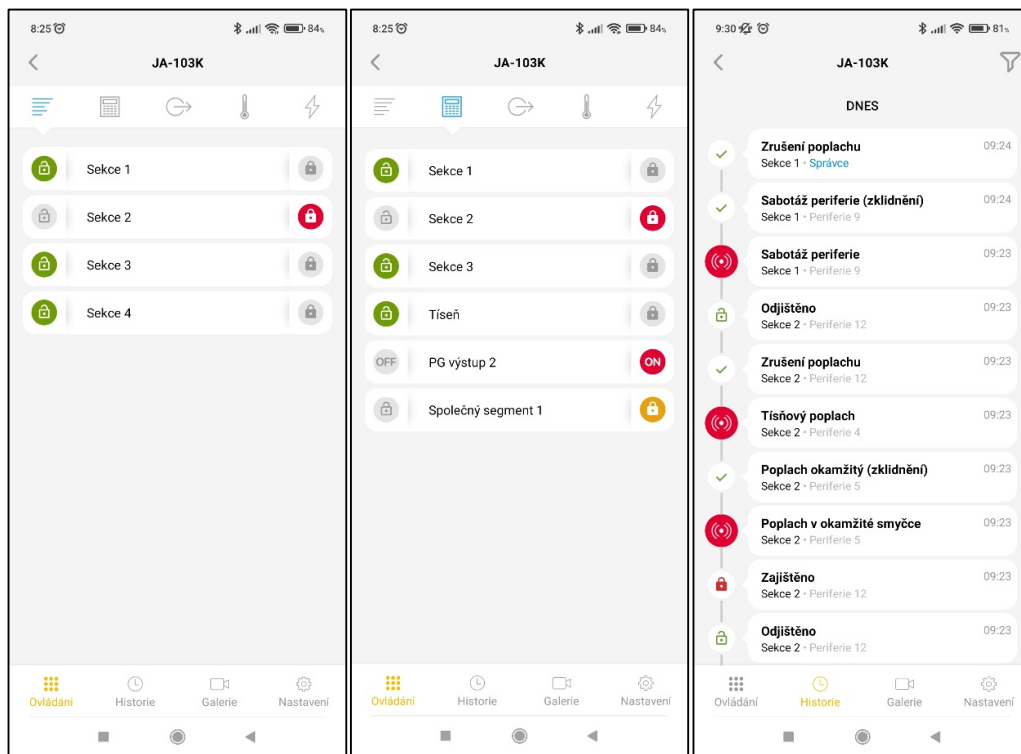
8:25 84%

JA-103K

Sekce 1

Sekce 2

Sekce 3

Sekce 4

Ovládání Historie Galerie Nastavení

8:25 84%

JA-103K

Sekce 1

Sekce 2

Sekce 3

Tíseň

OFF PG výstup 2 ON

Společný segment 1

Ovládání Historie Galerie Nastavení

9:30 81%

JA-103K

DNES

Zrušení poplachu 09:24
Sekce 1 • Správce

Sabotáž periferie (zklidnění) 09:24
Sekce 1 • Periferie 9

Sabotáž periferie 09:23
Sekce 1 • Periferie 9

Odjištěno 09:23
Sekce 2 • Periferie 12

Zrušení poplachu 09:23
Sekce 2 • Periferie 12

Tísňový poplach 09:23
Sekce 2 • Periferie 4

Poplach okamžitý (zklidnění) 09:23
Sekce 2 • Periferie 5

Poplach v okamžité smyčce 09:23
Sekce 2 • Periferie 5

Zajištěno 09:23
Sekce 2 • Periferie 12

Odjištěno 09:23
Sekce 2 • Periferie 12

Ovládání Historie Galerie Nastavení